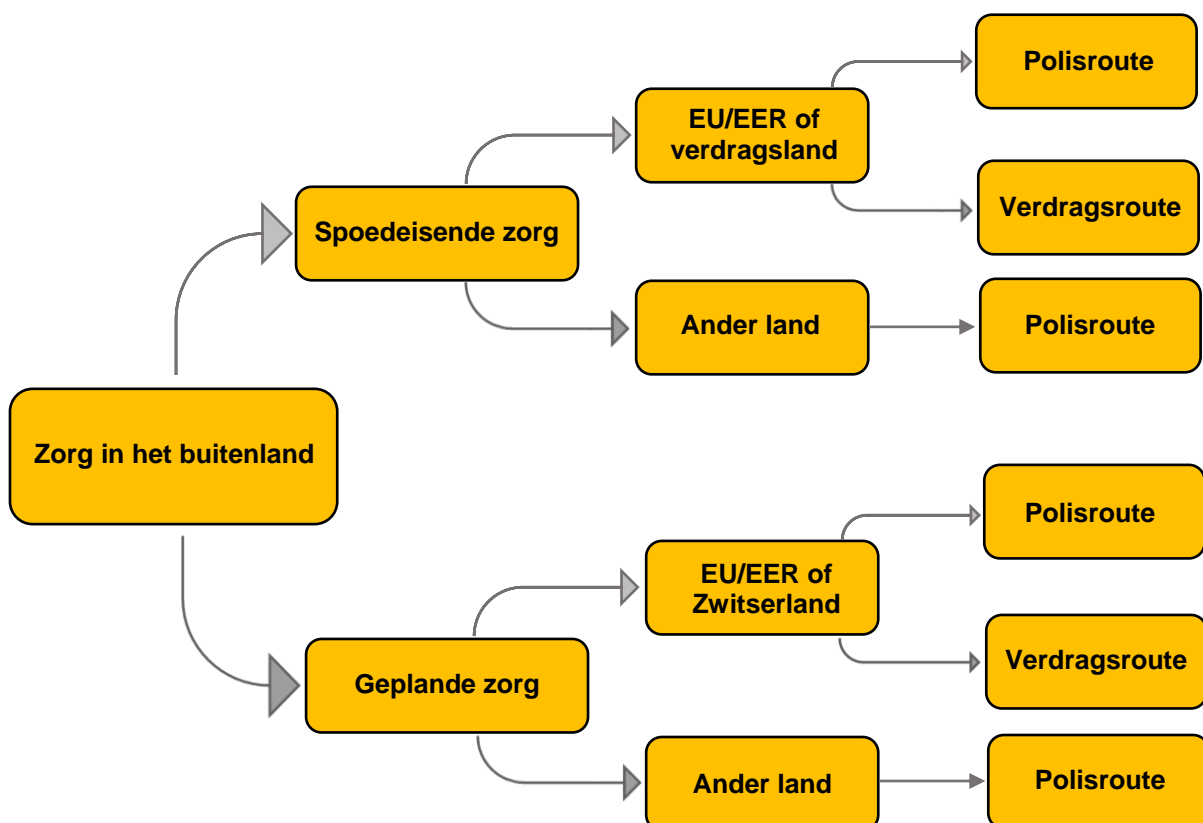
Zorg in het buitenland

Spoedeisende zorg

EU/EER of verdragsland

Polisroute

Verdragsroute

Ander land

Polisroute

Geplande zorg

EU/EER of Zwitserland

Polisroute

Verdragsroute

Ander land

Polisroute